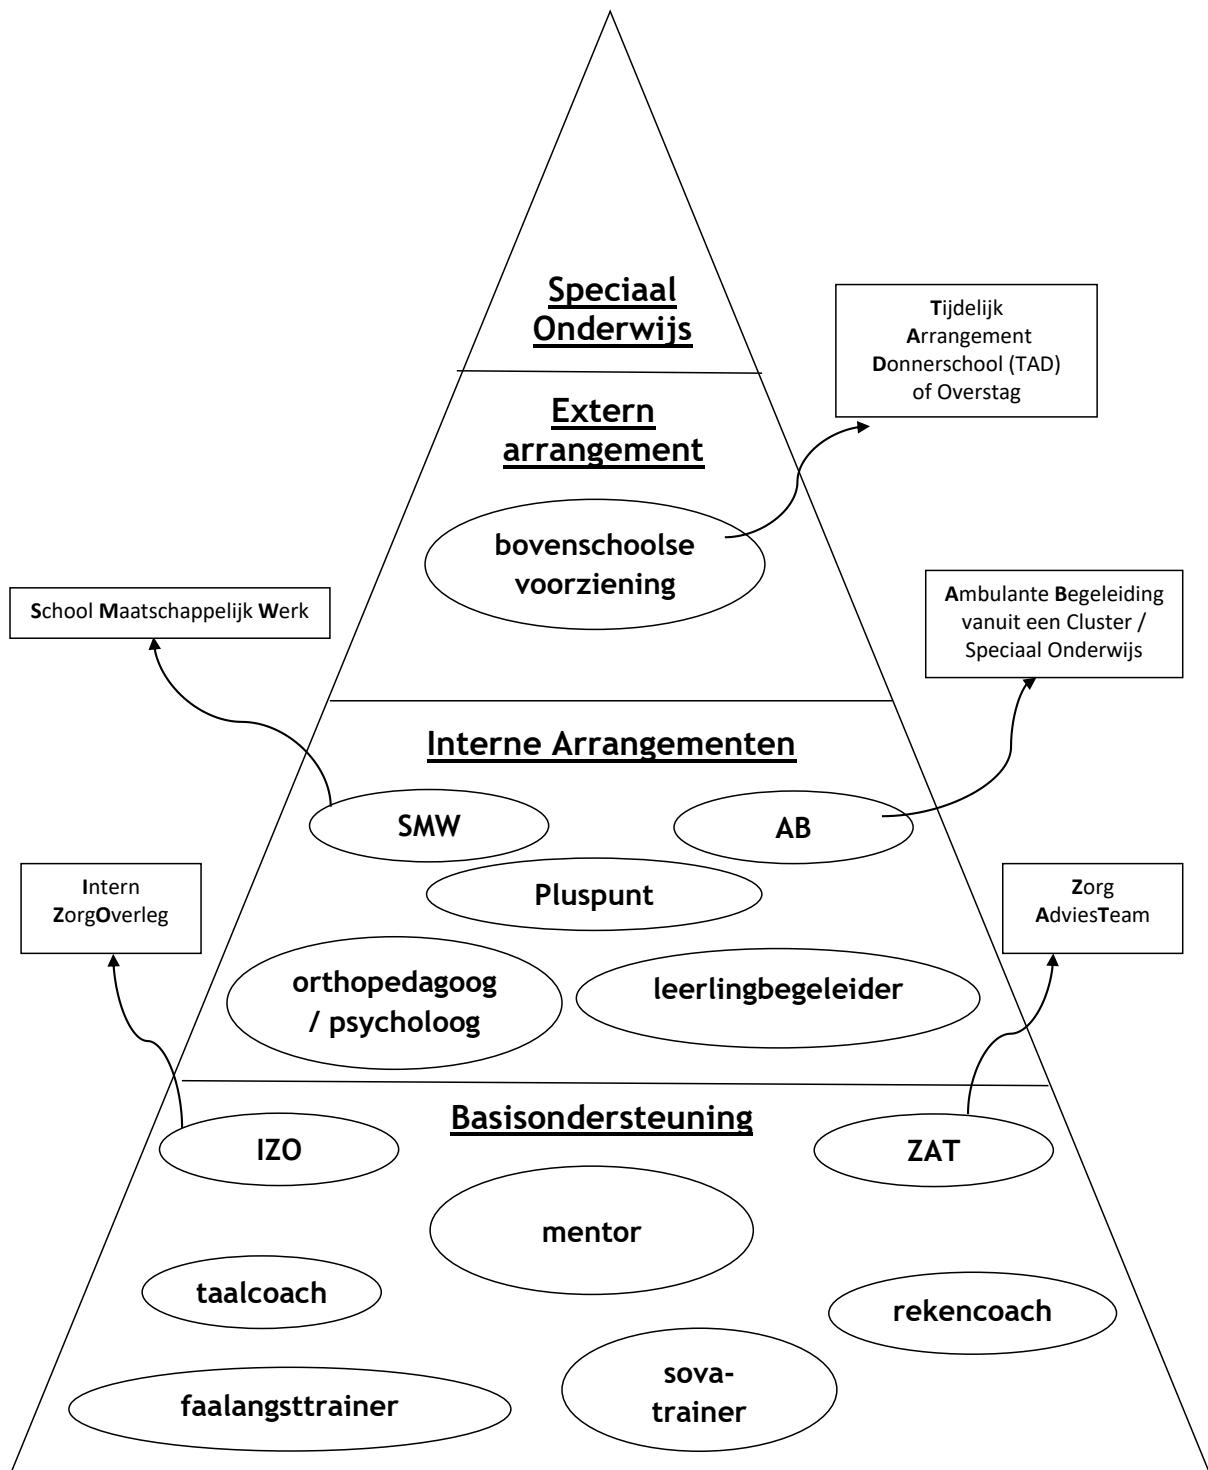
Speciaal Onderwijs

Tijdelijk Arrangement Donnerschool (TAD) of Overstag

Extern arrangement

bovenschoolse voorziening

School Maatschappelijk Werk

Ambulante Begeleiding vanuit een Cluster / Speciaal Onderwijs

Interne Arrangementen

SMW

AB

Pluspunt

Intern ZorgOverleg

Zorg AdviesTeam

orthopedagoog / psycholoog

leerlingbegeleider

Basisondersteuning

IZO

ZAT

mentor

taalcoach

rekencoach

faalangsttrainer

sova-trainer